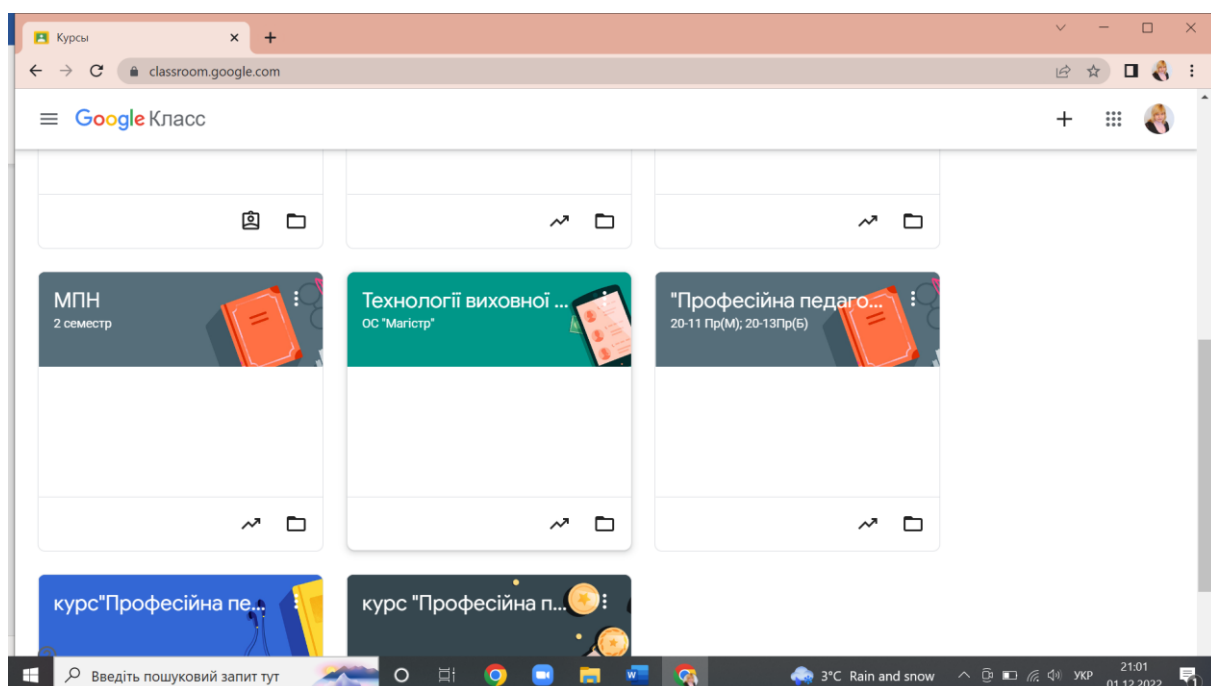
Курсы

classroom.google.com

Google Класс

МПН
2 семестр

Технології виховної ...
ОС "Магістр"

"Професійна педаго...
20-11 Пр(М); 20-13Пр(Б)

курс"Професійна пе...

курс "Професійна п...

Введіть пошуковий запит тут

3°C Rain and snow

УКР

21:01
01.12.2022